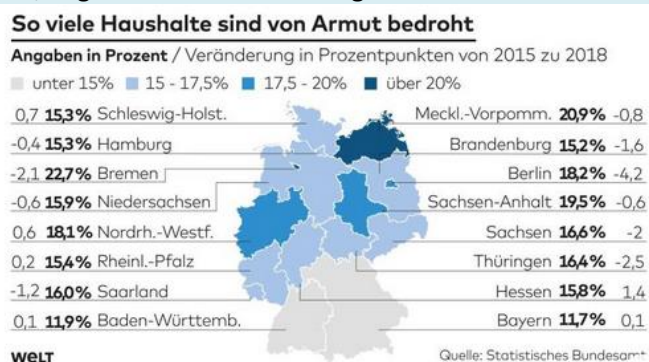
So viele Haushalte sind von Armut bedroht

Angaben in Prozent / Veränderung in Prozentpunkten von 2015 zu 2018

unter 15% 15 - 17,5% 17,5 - 20% über 20%

0,7 15,3% Schleswig-Holst.
-0,4 15,3% Hamburg
-2,1 22,7% Bremen
-0,6 15,9% Niedersachsen
0,6 18,1% Nordrh.-Westf.
0,2 15,4% Rheinl.-Pfalz
-1,2 16,0% Saarland
0,1 11,9% Baden-Württemb.

Meckl.-Vorpomm. 20,9% -0,8
Brandenburg 15,2% -1,6
Berlin 18,2% -4,2
Sachsen-Anhalt 19,5% -0,6
Sachsen 16,6% -2
Thüringen 16,4% -2,5
Hessen 15,8% 1,4
Bayern 11,7% 0,1

WELT

Quelle: Statistisches Bundesamt